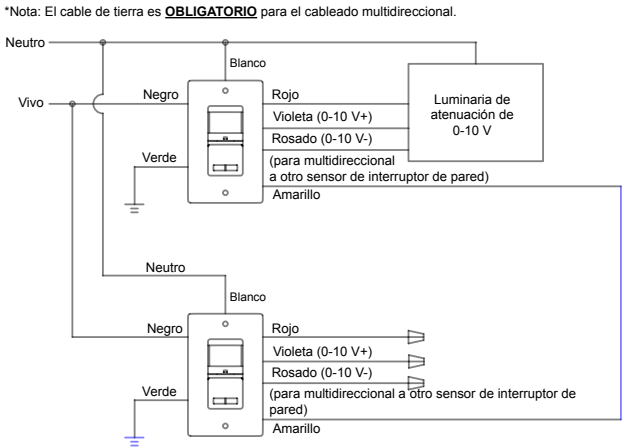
*Nota: El cable de tierra es **OBLIGATORIO** para el cableado multidireccional.

Neutro

Blanco

Vivo

Negro

Rojo

Violeta (0-10 V+)

Rosado (0-10 V-)

Luminaria de atenuación de 0-10 V

Verde

(para multidireccional a otro sensor de interruptor de pared)

Amarillo

Neutro

Blanco

Negro

Rojo

Violeta (0-10 V+)

Rosado (0-10 V-)

Verde

(para multidireccional a otro sensor de interruptor de pared)

Amarillo